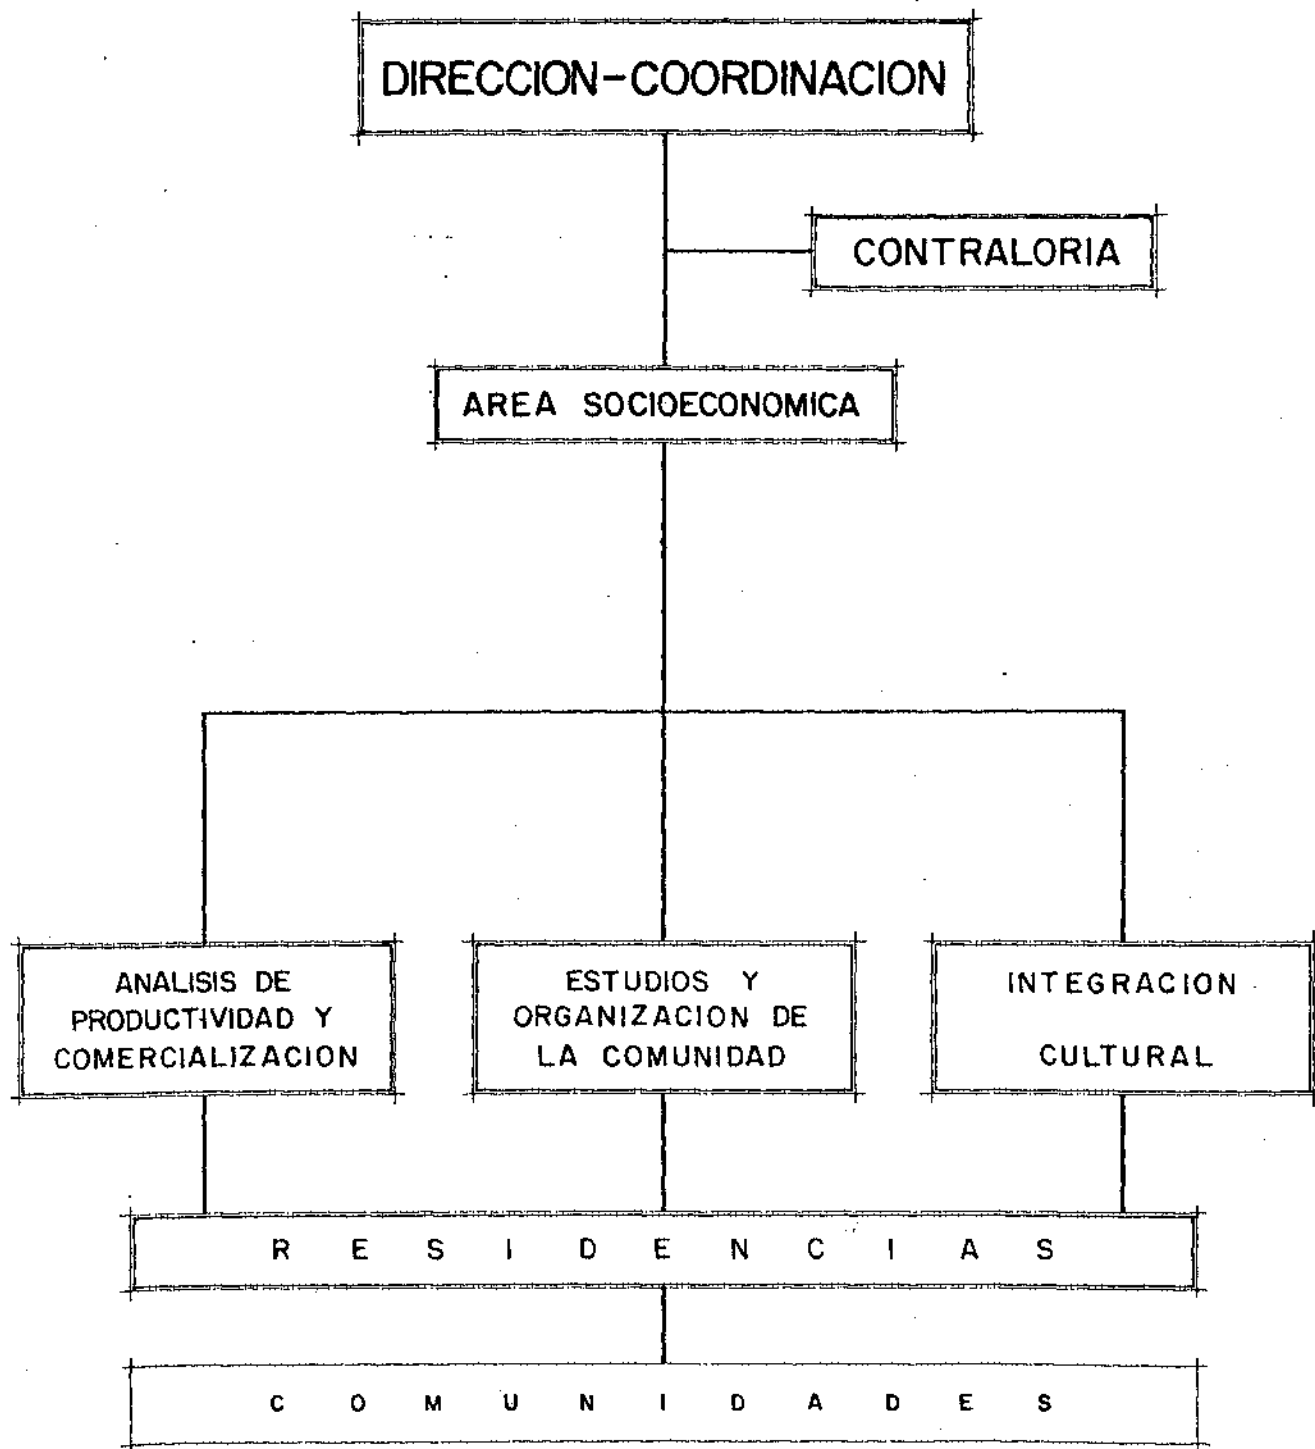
DIRECCION-COORDINACION

CONTRALORIA

AREA SOCIOECONOMICA

ANALISIS DE PRODUCTIVIDAD Y COMERCIALIZACION

ESTUDIOS Y ORGANIZACION DE LA COMUNIDAD

INTEGRACION CULTURAL

R E S I D E N C I A S

C O M U N I D A D E S